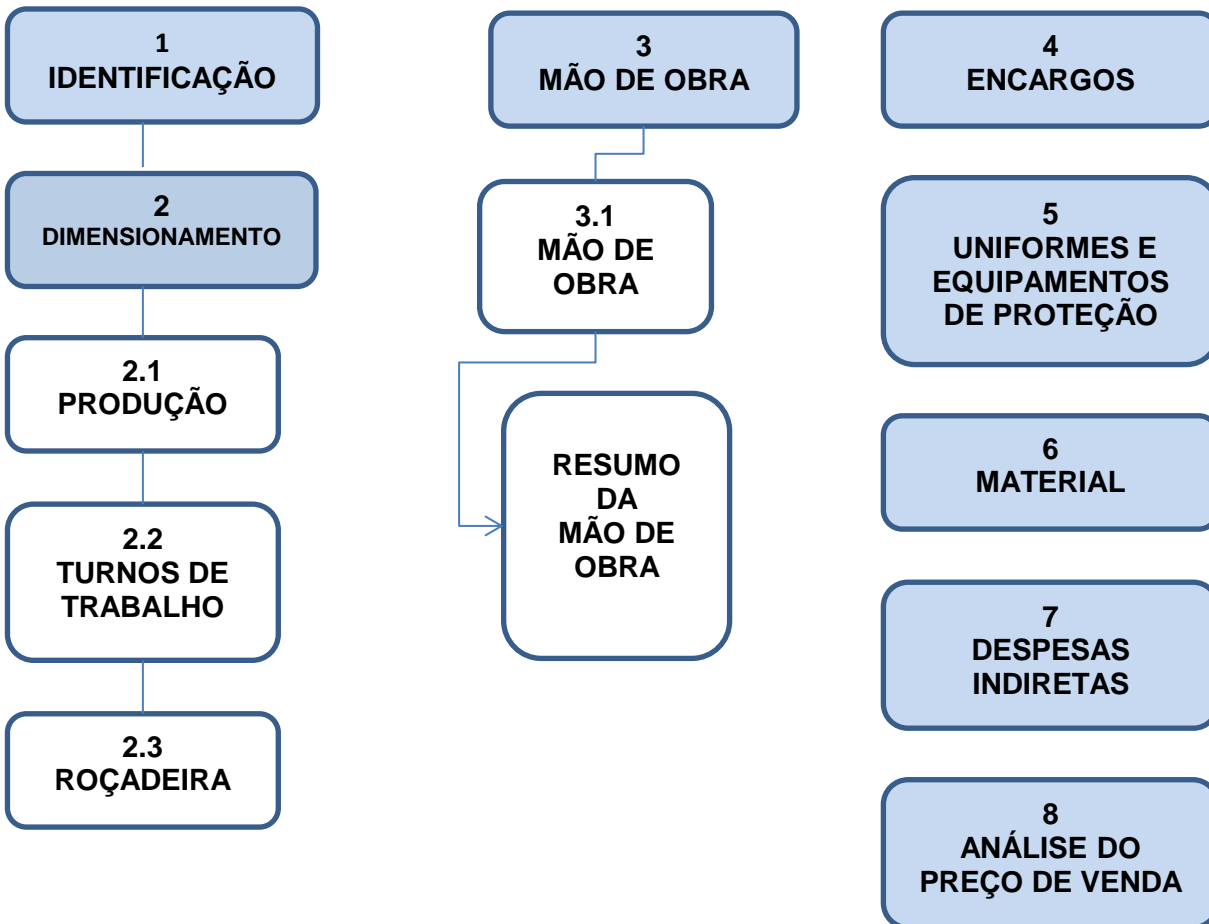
1
IDENTIFICAÇÃO

2
DIMENSIONAMENTO

2.1
PRODUÇÃO

2.2
TURNOS DE TRABALHO

2.3
ROÇADEIRA

3
MÃO DE OBRA

3.1
MÃO DE OBRA

RESUMO DA MÃO DE OBRA

4
ENCARGOS

5
UNIFORMES E EQUIPAMENTOS DE PROTEÇÃO

6
MATERIAL

7
DESPESAS INDIRETAS

8
ANÁLISE DO PREÇO DE VENDA